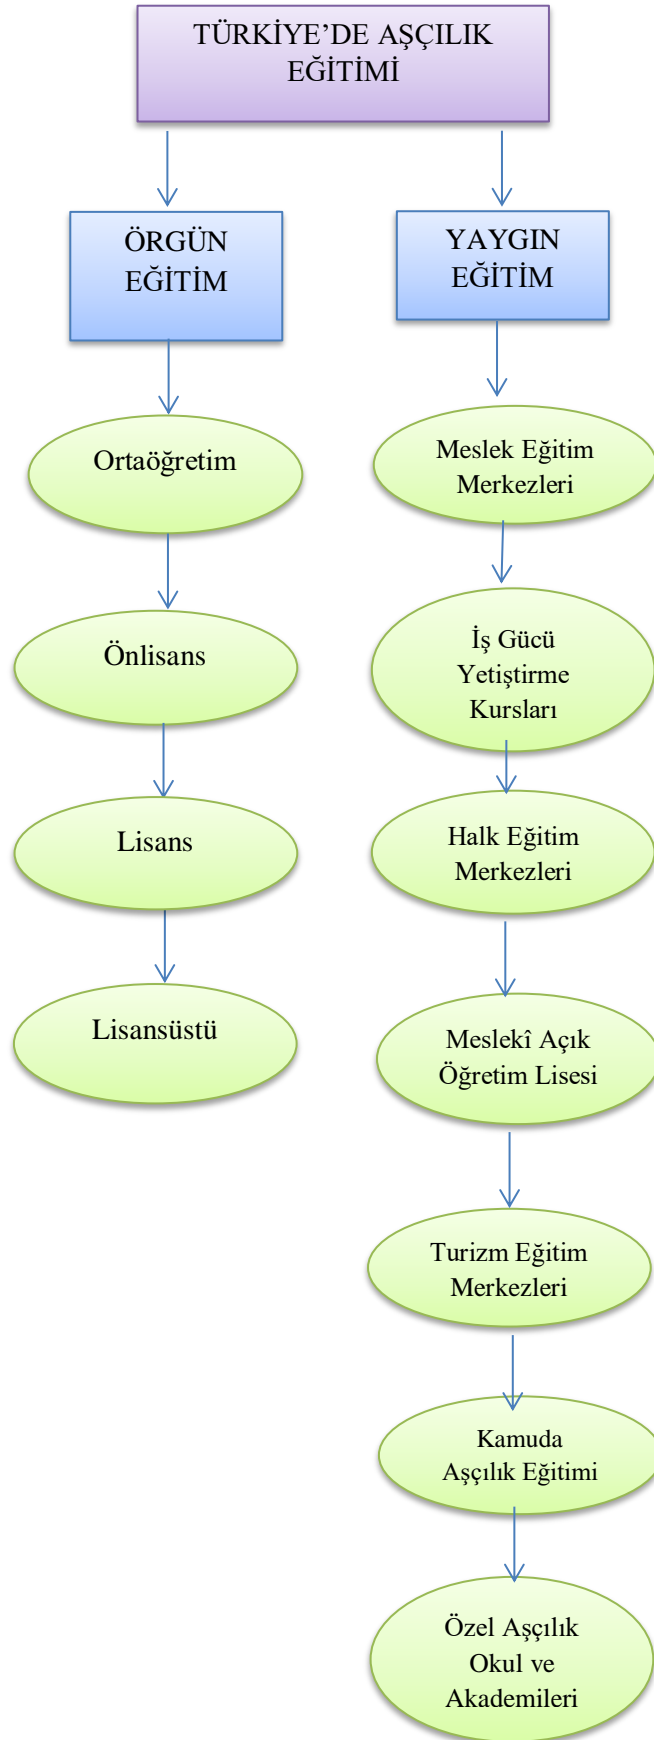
TÜRKİYE'DE AŞÇILIK EĞİTİMİ

ÖRGÜN EĞİTİM

YAYGIN EĞİTİM

Ortaöğretim

Önlisans

Lisans

Lisansüstü

Meslek Eğitim Merkezleri

İş Gücü Yetiştirme Kursları

Halk Eğitim Merkezleri

Meslekî Açık Öğretim Lisesi

Turizm Eğitim Merkezleri

Kamuda Aşçılık Eğitimi

Özel Aşçılık Okul ve Akademileri